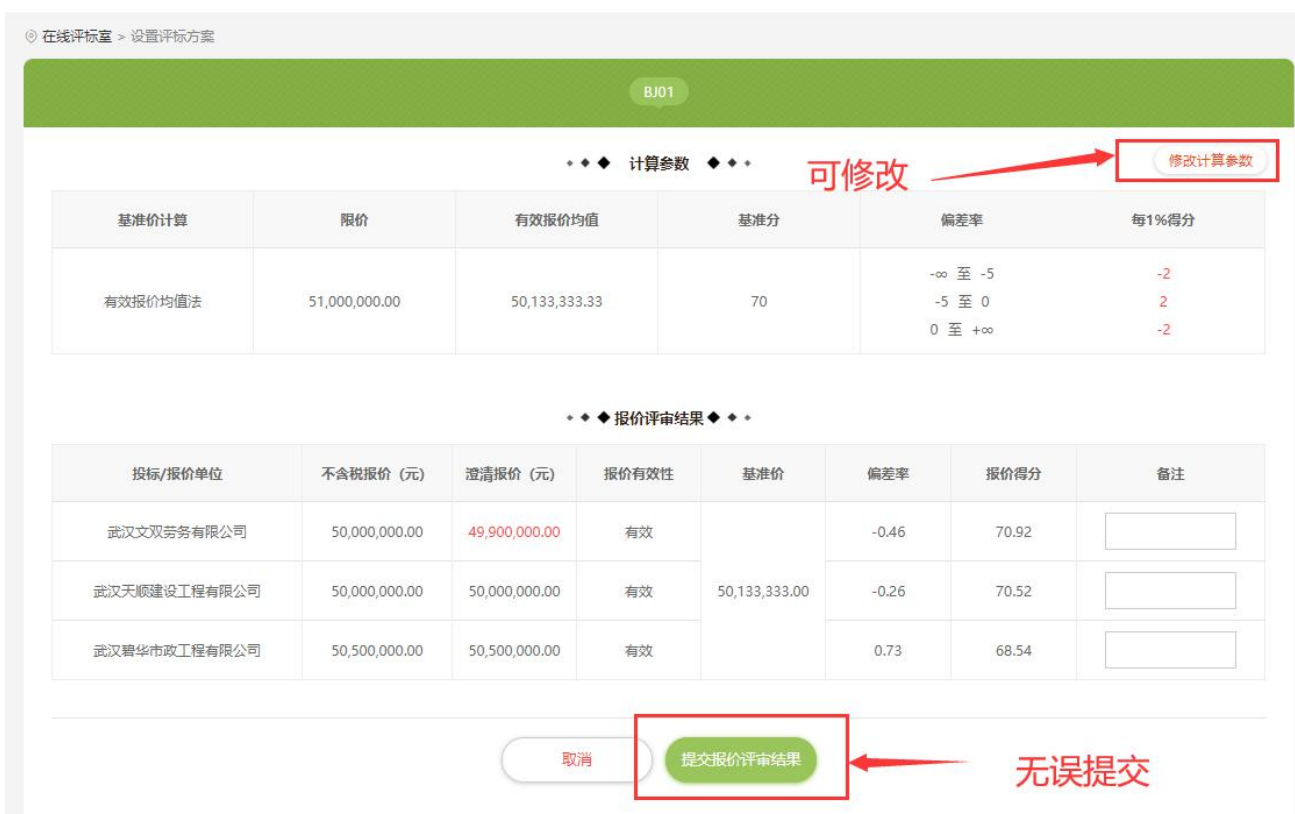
在线评标室 > 设置评标方案

BJ01

计算参数

可修改

修改计算参数

| 基准价计算 | 限价 | 有效报价均值 | 基准分 | 偏差率 | 每1%得分 |
|---|---|---|---|---|---|
| 有效报价均值法 | 51,000,000.00 | 50,133,333.33 | 70 | $-\infty$ 至 -5<br>-5 至 0<br>0 至 $+\infty$ | -2<br>2<br>-2 |

报价评审结果

| 投标/报价单位 | 不含税报价（元） | 澄清报价（元） | 报价有效性 | 基准价 | 偏差率 | 报价得分 | 备注 |
|---|---|---|---|---|---|---|---|
| 武汉文双劳务有限公司 | 50,000,000.00 | 49,900,000.00 | 有效 | 50,133,333.00 | -0.46 | 70.92 | |
| 武汉天顺建设工程有限公司 | 50,000,000.00 | 50,000,000.00 | 有效 | | -0.26 | 70.52 | |
| 武汉碧华市政工程有限公司 | 50,500,000.00 | 50,500,000.00 | 有效 | | 0.73 | 68.54 | |

取消

提交报价评审结果

无误提交